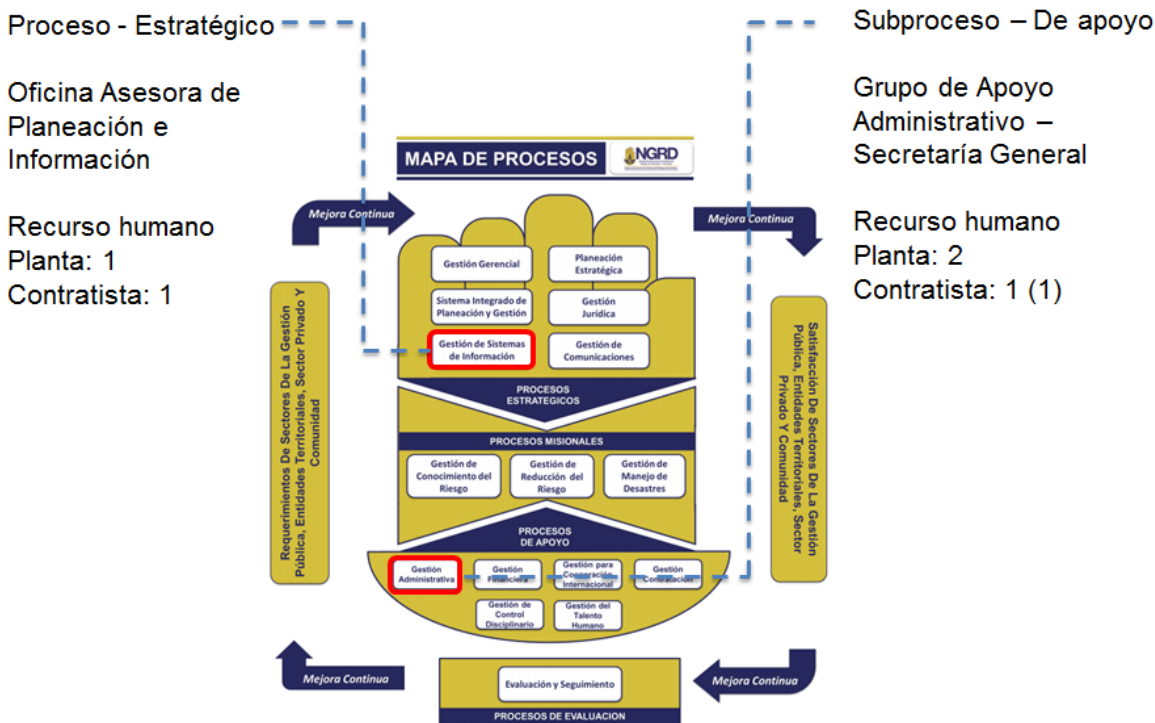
Proceso - Estratégico

Oficina Asesora de Planeación e Información

Recurso humano
Planta: 1
Contratista: 1

Subproceso – De apoyo

Grupo de Apoyo Administrativo – Secretaría General

Recurso humano
Planta: 2
Contratista: 1 (1)

MAPA DE PROCESOS

NGRD

Mejora Continua

Mejora Continua

Requerimientos De Sectores De La Gestión Pública, Entidades Territoriales, Sector Privado Y Comunidad

Gestión Gerencial

Planeación Estratégica

Sistema Integrado de Planeación y Gestión

Gestión Jurídica

Gestión de Sistemas de Información

Gestión de Comunicaciones

PROCESOS ESTRATEGICOS

PROCESOS MISIONALES

Gestión de Conocimiento del Riesgo

Gestión de Reducción del Riesgo

Gestión de Manejo de Desastres

PROCESOS DE APOYO

Gestión Administrativa

Gestión Financiera

Gestión para Cooperación Internacional

Gestión Contratación

Gestión de Control Disciplinario

Gestión del Talento Humano

Satisfacción De Sectores De La Gestión Pública, Entidades Territoriales, Sector Privado Y Comunidad

Mejora Continua

Evaluación y Seguimiento

Mejora Continua

PROCESOS DE EVALUACION